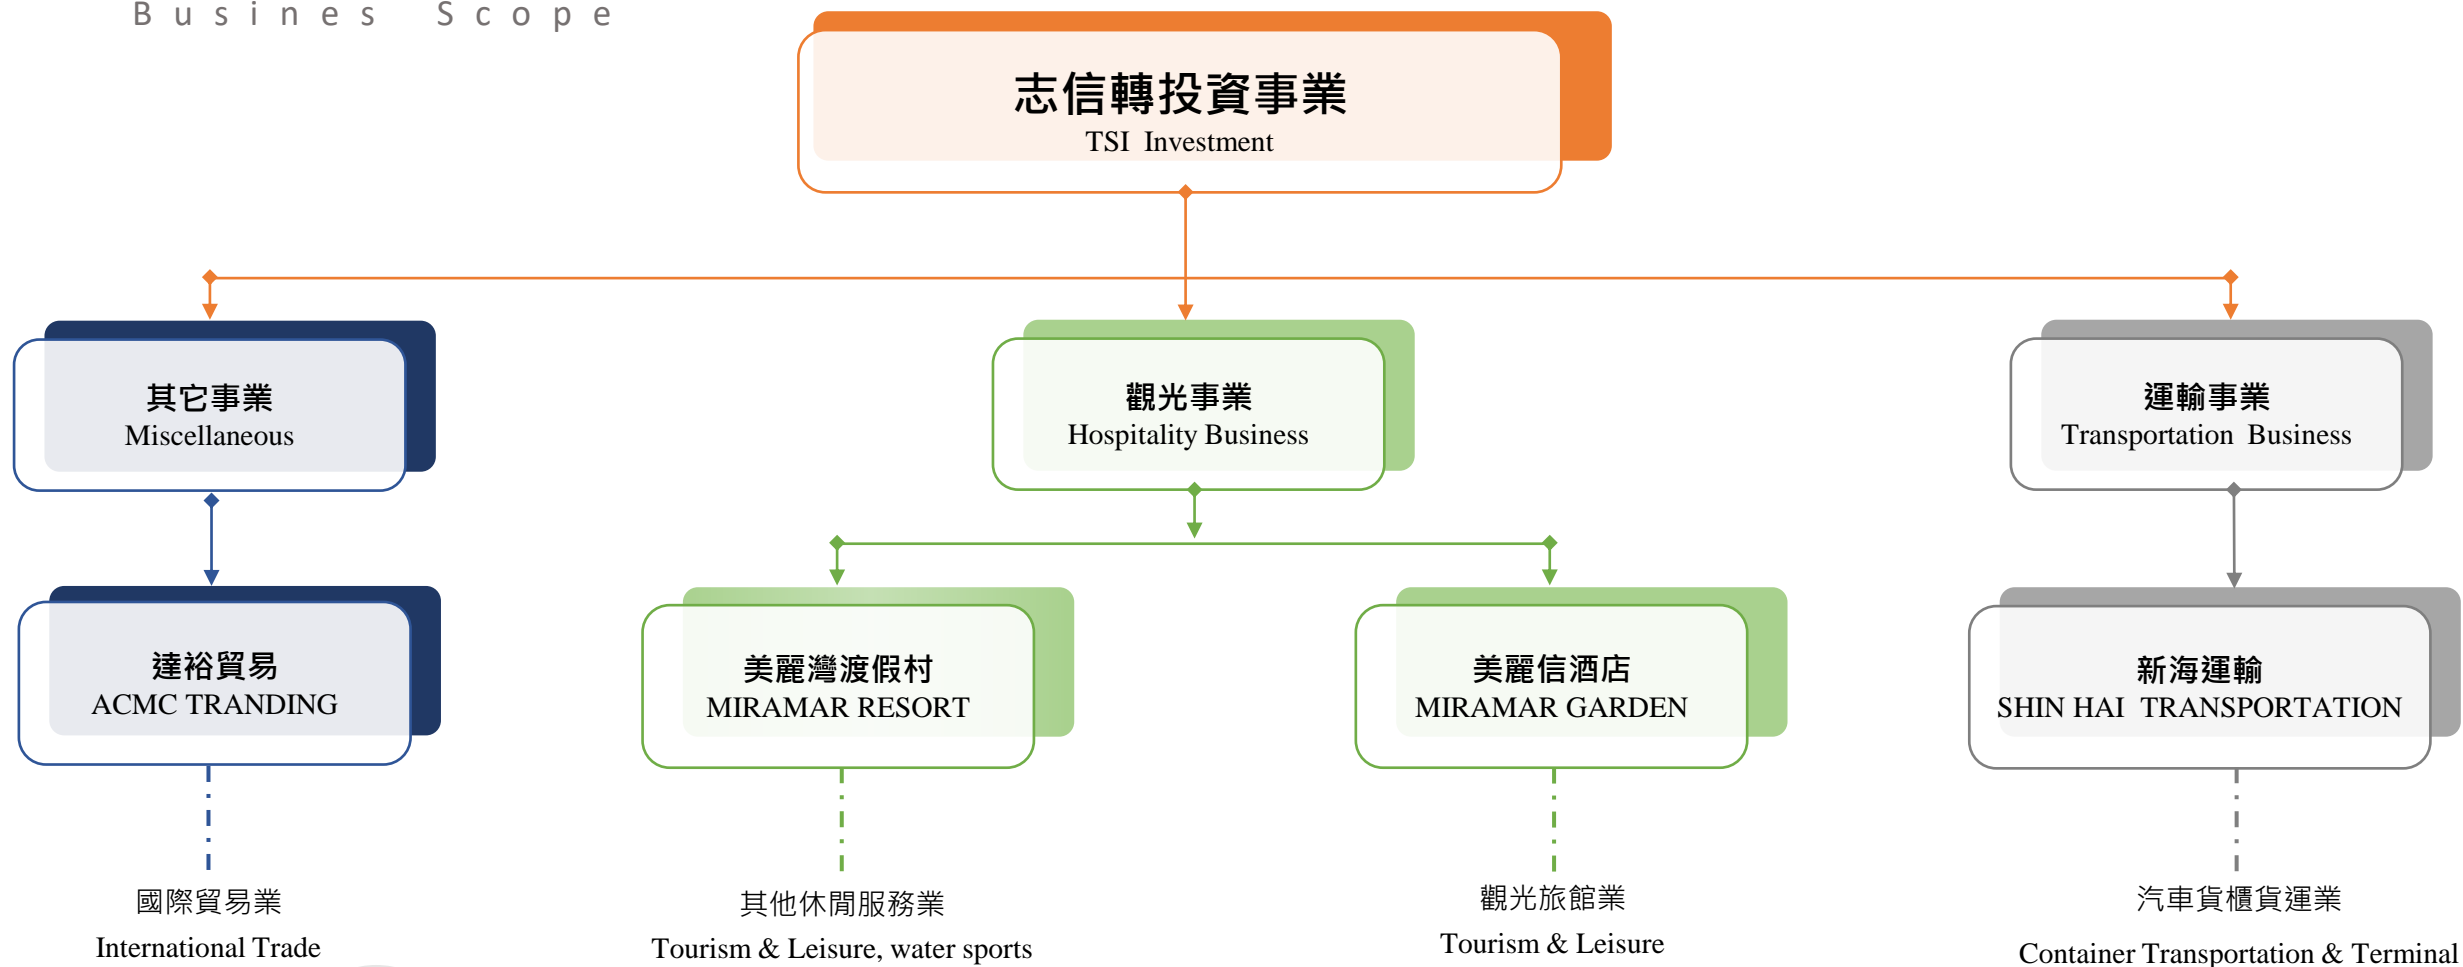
Busines Scope

志信轉投資事業
TSI Investment

其它事業
Miscellaneous

觀光事業
Hospitality Business

運輸事業
Transportation Business

達裕貿易
ACMC TRANDING

美麗灣渡假村
MIRAMAR RESORT

美麗信酒店
MIRAMAR GARDEN

新海運輸
SHIN HAI TRANSPORTATION

國際貿易業
International Trade

其他休閒服務業
Tourism & Leisure, water sports

觀光旅館業
Tourism & Leisure

汽車貨櫃貨運業
Container Transportation & Terminal